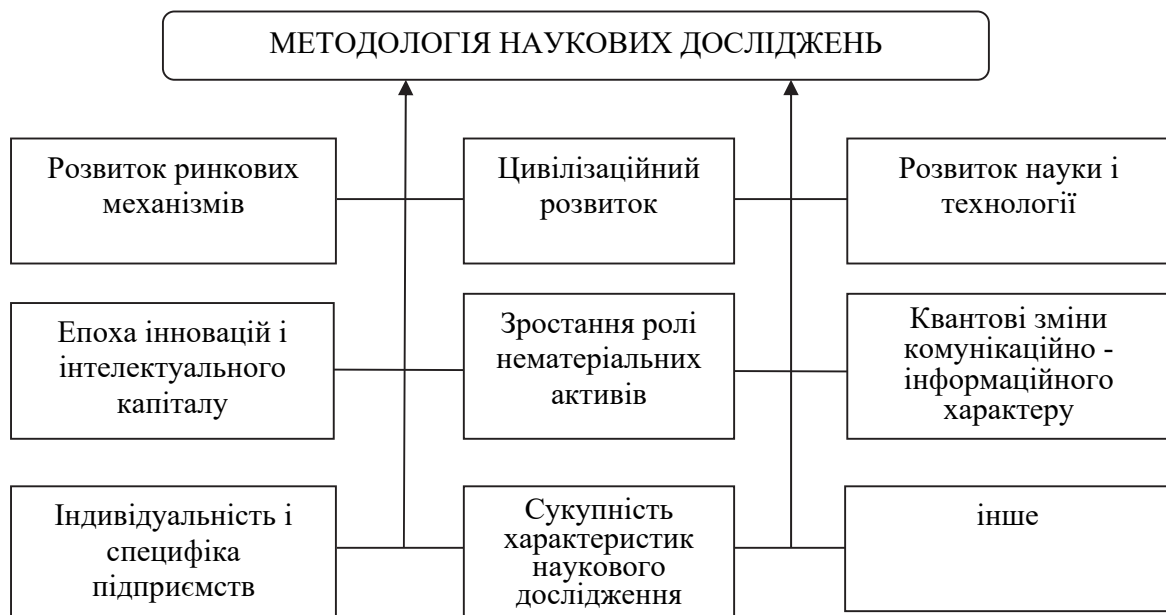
МЕТОДОЛОГІЯ НАУКОВИХ ДОСЛІДЖЕНЬ

Розвиток ринкових механізмів

Цивілізаційний розвиток

Розвиток науки і технології

Епоха інновацій і інтелектуального капіталу

Зростання ролі нематеріальних активів

Квантові зміни комунікаційно - інформаційного характеру

Індивідуальність і специфіка підприємств

Сукупність характеристик наукового дослідження

інше